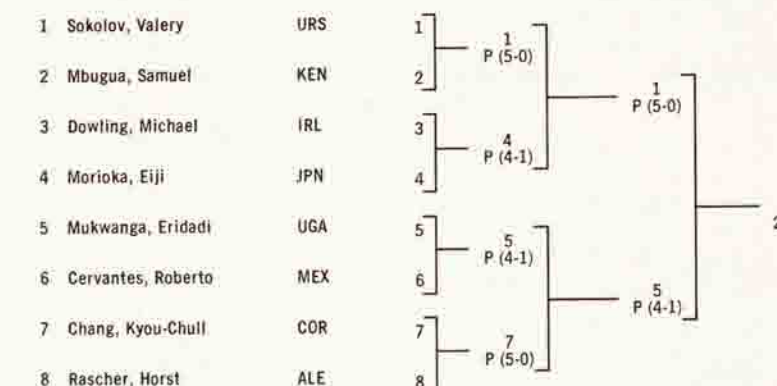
1 Sokolov, Valery URS
2 Mbugua, Samuel KEN
3 Dowling, Michael IRL
4 Morioka, Eiji JPN
5 Mukwanga, Eridadi UGA
6 Cervantes, Roberto MEX
7 Chang, Kyou-Chull COR
8 Rascher, Horst ALE

1
2
1
P (5-0)
3
4
4
P (4-1)
1
P (5-0)
5
6
5
P (4-1)
7
8
7
P (5-0)
5
P (4-1)
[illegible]